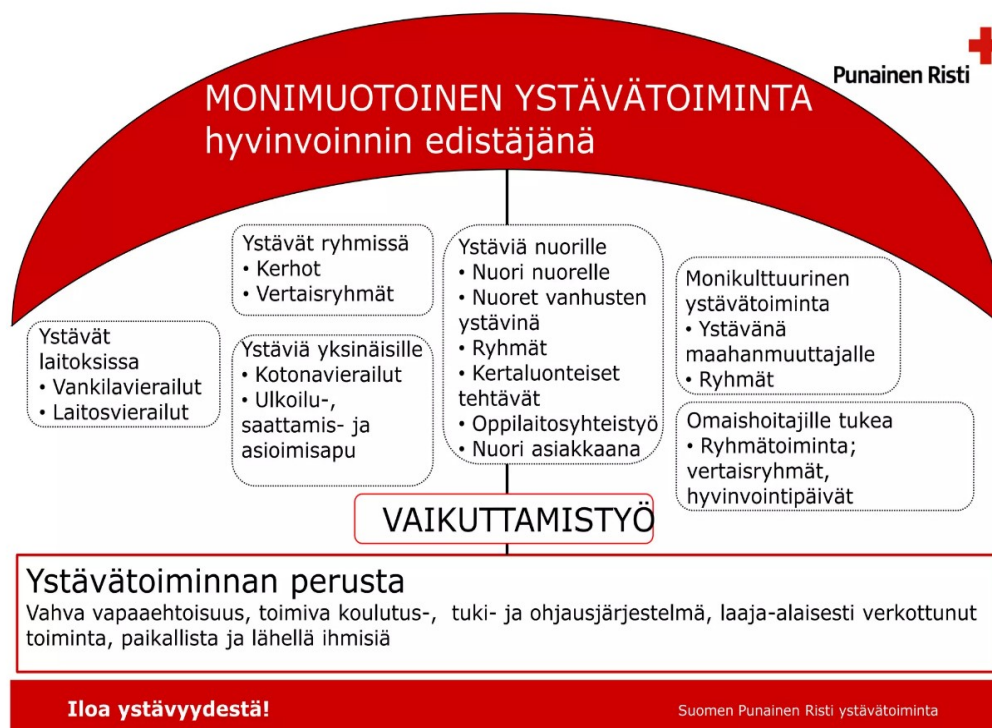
Punainen Risti

MONIMUOTOINEN YSTÄVÄTOIMINTA
hyvinvoinnin edistäjänä

Ystävät laitoksissa
• Vankilavierailut
• Laitosvierailut

Ystävät ryhmissä
• Kerhot
• Vertaisryhmät

Ystäviä yksinäisille
• Kotonavierailut
• Ulkoilu-, saattamis- ja asioimisapu

Ystäviä nuorille
• Nuori nuorelle
• Nuoret vanhusten ystävinä
• Ryhmät
• Kertaluonteiset tehtävät
• Oppilaitosyhteistyö
• Nuori asiakkaana

Monikulttuurinen ystävätoiminta
• Ystävänä maahanmuuttajalle
• Ryhmät

Omaishoitajille tukea
• Ryhmätoiminta; vertaisryhmät, hyvinvointipäivät

VAIKUTTAMISTYÖ

Ystävätoiminnan perusta
Vahva vapaaehtoisuus, toimiva koulutus-, tuki- ja ohjausjärjestelmä, laaja-alaisesti verkottunut toiminta, paikallista ja lähellä ihmisiä

Iloa ystävyydestä!

Suomen Punainen Risti ystävätoiminta